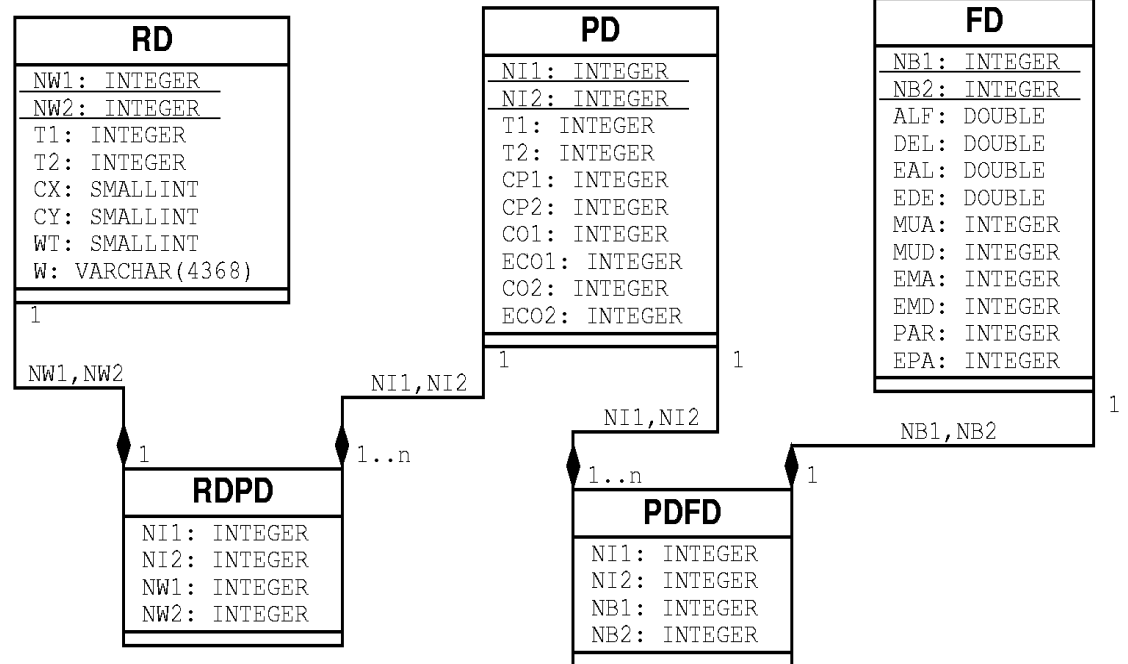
RD

NW1: INTEGER
NW2: INTEGER
T1: INTEGER
T2: INTEGER
CX: SMALLINT
CY: SMALLINT
WT: SMALLINT
W: VARCHAR(4368)

1

NW1,NW2

PD

NI1: INTEGER
NI2: INTEGER
T1: INTEGER
T2: INTEGER
CP1: INTEGER
CP2: INTEGER
CO1: INTEGER
ECO1: INTEGER
CO2: INTEGER
ECO2: INTEGER

1

1

NI1,NI2

NI1,NI2

FD

NB1: INTEGER
NB2: INTEGER
ALF: DOUBLE
DEL: DOUBLE
EAL: DOUBLE
EDE: DOUBLE
MUA: INTEGER
MUD: INTEGER
EMA: INTEGER
EMD: INTEGER
PAR: INTEGER
EPA: INTEGER

1

NB1,NB2

1

1..n

RDPD

NI1: INTEGER
NI2: INTEGER
NW1: INTEGER
NW2: INTEGER

1..n

1

PDFD

NI1: INTEGER
NI2: INTEGER
NB1: INTEGER
NB2: INTEGER